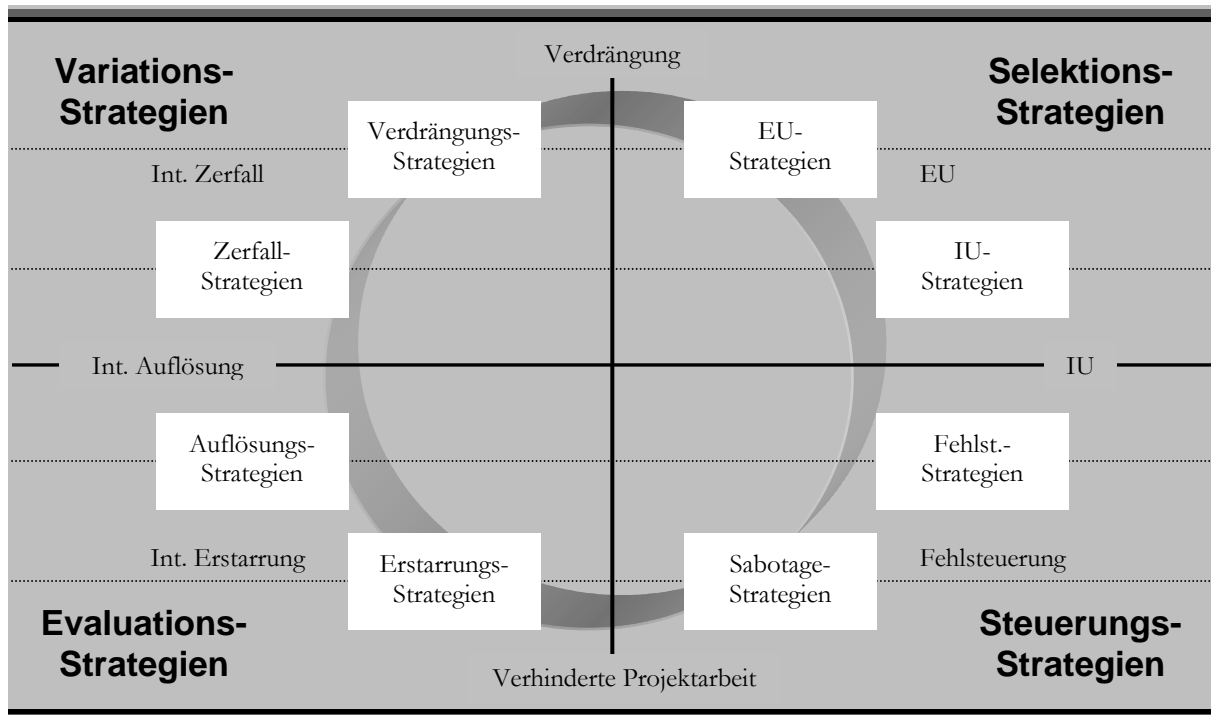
Variations-Strategien

Verdrängung

Selektions-Strategien

Verdrängungs-Strategien

EU-Strategien

Int. Zerfall

EU

Zerfall-Strategien

IU-Strategien

Int. Auflösung

IU

Auflösungs-Strategien

Fehlst.-Strategien

Int. Erstarrung

Erstarrungs-Strategien

Sabotage-Strategien

Fehlsteuerung

Evaluations-Strategien

Steuerungs-Strategien

Verhinderte Projektarbeit